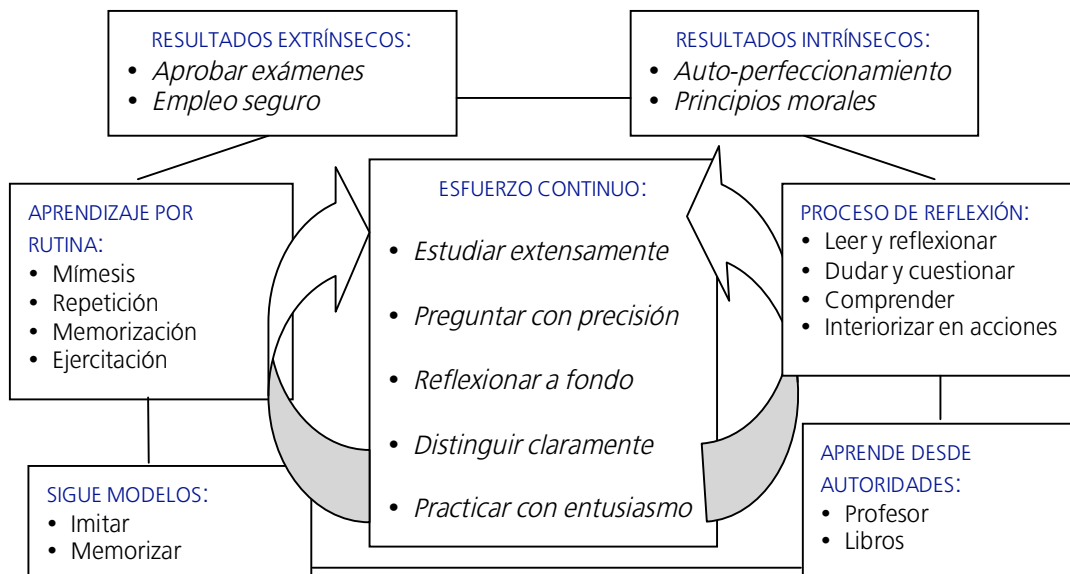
RESULTADOS EXTRÍNSECOS:
• Aprobar exámenes
• Empleo seguro

RESULTADOS INTRÍNSECOS:
• Auto-perfeccionamiento
• Principios morales

APRENDIZAJE POR RUTINA:
• Mímesis
• Repetición
• Memorización
• Ejercitación

ESFUERZO CONTINUO:
• Estudiar extensamente
• Preguntar con precisión
• Reflexionar a fondo
• Distinguir claramente
• Practicar con entusiasmo

PROCESO DE REFLEXIÓN:
• Leer y reflexionar
• Dudar y cuestionar
• Comprender
• Interiorizar en acciones

SIGUE MODELOS:
• Imitar
• Memorizar

APRENDE DESDE AUTORIDADES:
• Profesor
• Libros